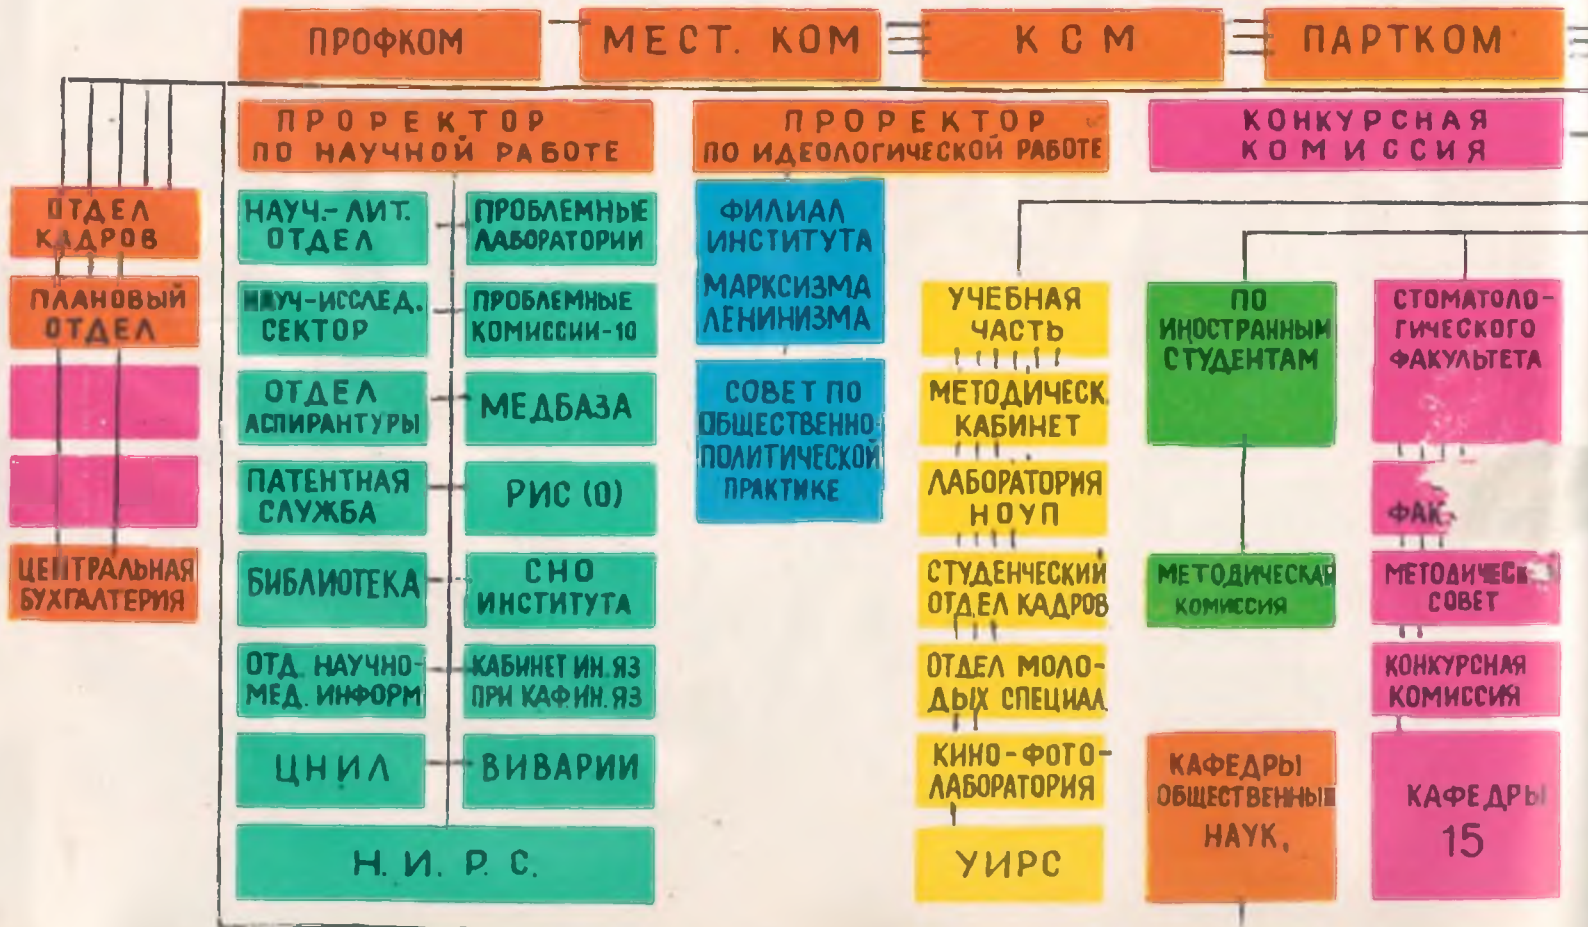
ПРОФКОМ
МЕСТ. КОМ
К С М
ПАРТКОМ

ПРОРЕКТОР ПО НАУЧНОЙ РАБОТЕ
ПРОРЕКТОР ПО ИДЕОЛОГИЧЕСКОЙ РАБОТЕ
КОНКУРСНАЯ КОМИССИЯ

ОТДЕЛ КАДРОВ
ПЛАНОВЫЙ ОТДЕЛ
ЦЕНТРАЛЬНАЯ БУХГАЛТЕРИЯ

НАУЧ.-ЛИТ. ОТДЕЛ
НАУЧ-ИССЛЕД. СЕКТОР
ОТДЕЛ АСПИРАНТУРЫ
ПАТЕНТНАЯ СЛУЖБА
БИБЛИОТЕКА
ОТД. НАУЧНО-МЕД. ИНФОРМ
ЦНИЛ

ПРОБЛЕМНЫЕ ЛАБОРАТОРИИ
ПРОБЛЕМНЫЕ КОМИССИИ-10
МЕДБАЗА
РИС (0)
СНО ИНСТИТУТА
КАБИНЕТ ИН. ЯЗ ПРИ КАФ. ИН. ЯЗ
ВИВАРИИ

Н. И. Р. С.

ФИЛИАЛ ИНСТИТУТА МАРКСИЗМА ЛЕНИНИЗМА
СОВЕТ ПО ОБЩЕСТВЕННО-ПОЛИТИЧЕСКОЙ ПРАКТИКЕ

УЧЕБНАЯ ЧАСТЬ
МЕТОДИЧЕСК. КАБИНЕТ
ЛАБОРАТОРИЯ НОУП
СТУДЕНЧЕСКИЙ ОТДЕЛ КАДРОВ
ОТДЕЛ МОЛОДЫХ СПЕЦИАЛ.
КИНО-ФОТО-ЛАБОРАТОРИЯ
УИРС

ПО ИНОСТРАННЫМ СТУДЕНТАМ
МЕТОДИЧЕСКАЯ КОМИССИЯ
КАФЕДРЫ ОБЩЕСТВЕННЫХ НАУК.

СТОМАТОЛОГИЧЕСКОГО ФАКУЛЬТЕТА
ФАК.
МЕТОДИЧЕС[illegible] СОВЕТ
КОНКУРСНАЯ КОМИССИЯ
КАФЕДРЫ 15